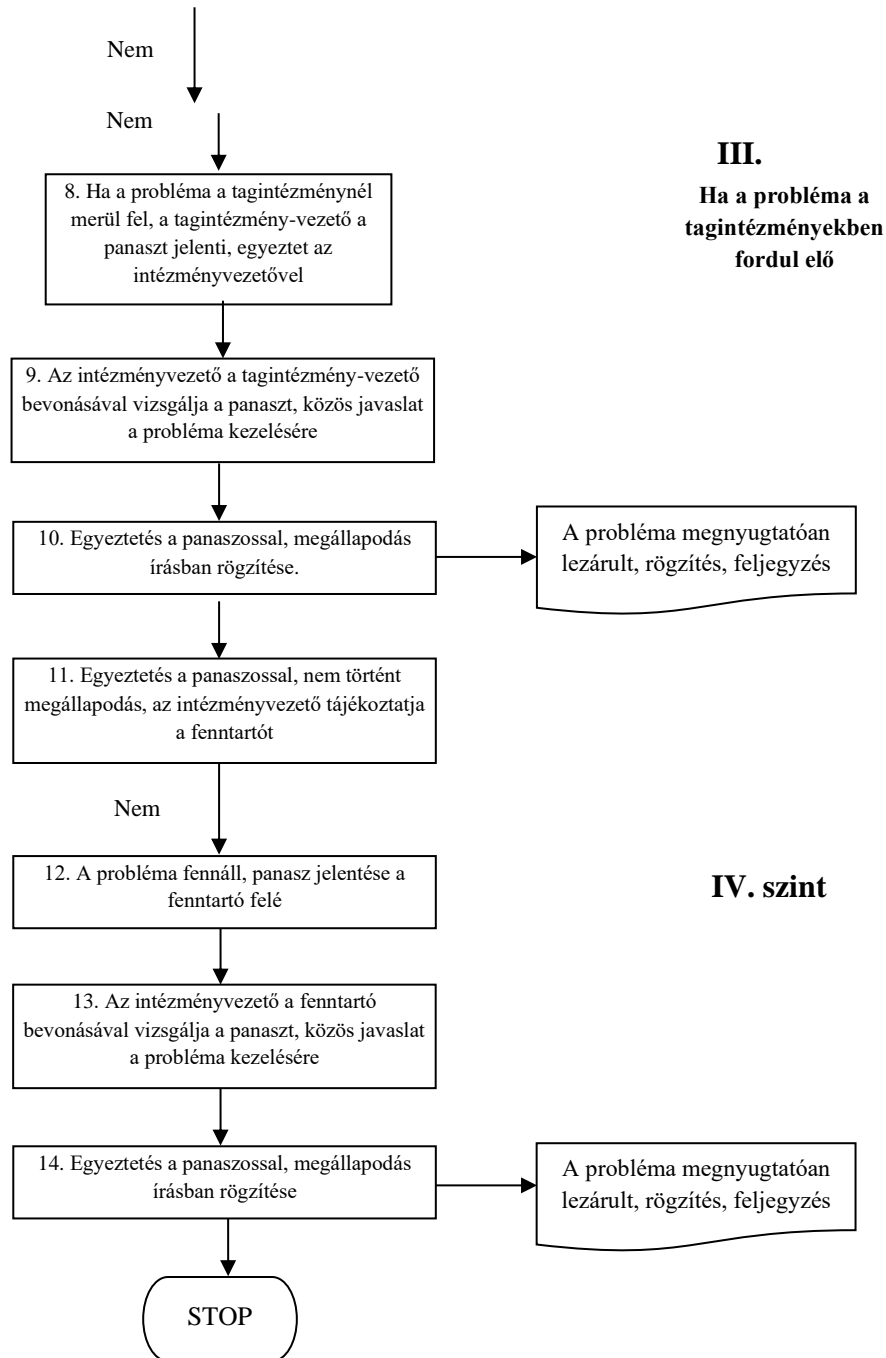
Nem

Nem

III.

Ha a probléma a tagintézményekben fordul elő

8. Ha a probléma a tagintézménynél merül fel, a tagintézmény-vezető a panaszt jelenti, egyeztet az intézményvezetővel

9. Az intézményvezető a tagintézmény-vezető bevonásával vizsgálja a panaszt, közös javaslat a probléma kezelésére

10. Egyeztetés a panaszossal, megállapodás írásban rögzítése.

A probléma megnyugtatóan lezárult, rögzítés, feljegyzés

11. Egyeztetés a panaszossal, nem történt megállapodás, az intézményvezető tájékoztatja a fenntartót

Nem

12. A probléma fennáll, panasz jelentése a fenntartó felé

IV. szint

13. Az intézményvezető a fenntartó bevonásával vizsgálja a panaszt, közös javaslat a probléma kezelésére

14. Egyeztetés a panaszossal, megállapodás írásban rögzítése

A probléma megnyugtatóan lezárult, rögzítés, feljegyzés

STOP